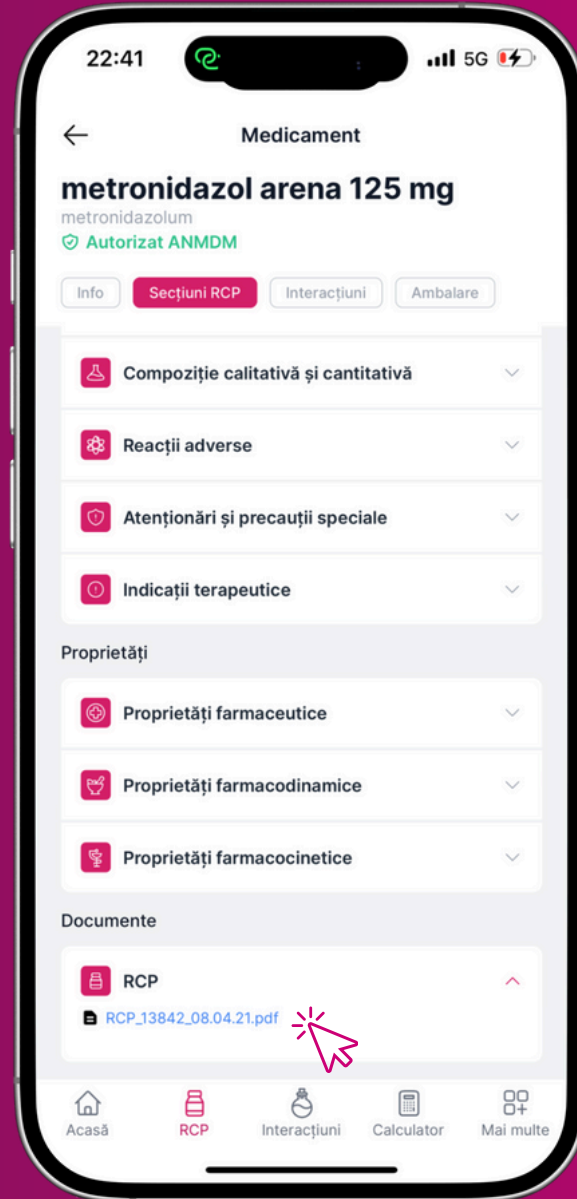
22:41

5G

Medicament

metronidazol arena 125 mg

metronidazolum

Autorizat ANMDM

Info | Secțiuni RCP | Interacțiuni | Ambalare

Compoziție calitativă și cantitativă

Reacții adverse

Atenționări și precauții speciale

Indicații terapeutice

Proprietăți

Proprietăți farmaceutice

Proprietăți farmacodinamice

Proprietăți farmacocinetice

Documente

RCP

RCP_13842_08.04.21.pdf

Acasă | RCP | Interacțiuni | Calculator | Mai multe